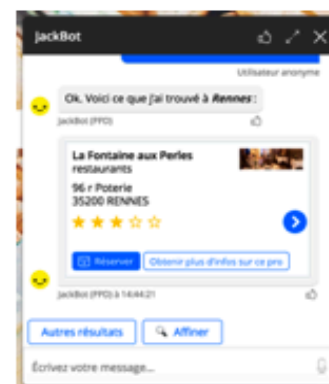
JackBot

Utilisateur anonyme

Ok. Voici ce que j'ai trouvé à *Rennes* :

JackBot (PPD)

La Fontaine aux Perles
restaurants
96 r Poterie
35200 RENNES

Réserver
Obtenir plus d'infos sur ce pro

JackBot (PPD) à 14:44:21

Autres résultats
Affiner

Écrivez votre message...